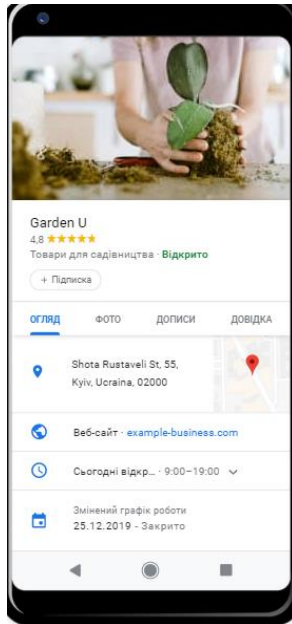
Garden U

4,8 ★★★★★

Товари для садівництва · Відкрито

+ Підписка

ОГЛЯД ФОТО ДОПИСИ ДОВІДКА

Shota Rustaveli St, 55, Kyiv, Ucraina, 02000

Веб-сайт · example-business.com

Сьогодні відкр... · 9:00–19:00

Змінений графік роботи
25.12.2019 - Закрито